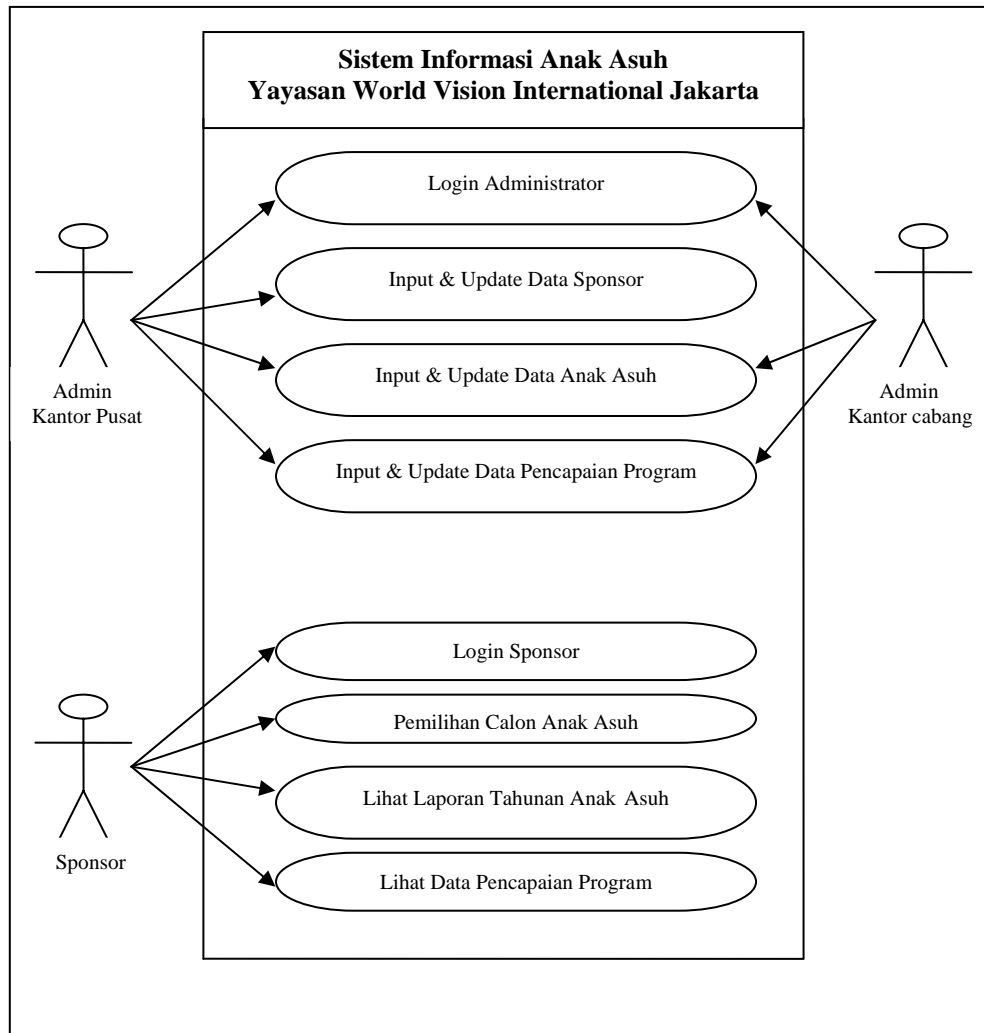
Sistem Informasi Anak Asuh
Yayasan World Vision International Jakarta

Login Administrator

Input & Update Data Sponsor

Input & Update Data Anak Asuh

Input & Update Data Pencapaian Program

Admin
Kantor Pusat

Admin
Kantor cabang

Login Sponsor

Pemilihan Calon Anak Asuh

Lihat Laporan Tahunan Anak Asuh

Lihat Data Pencapaian Program

Sponsor